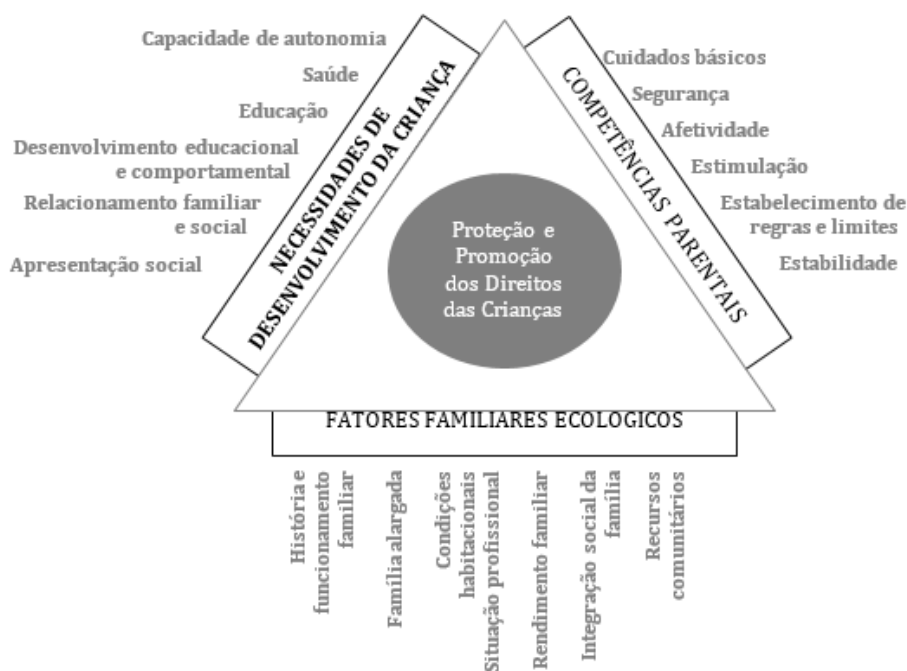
Capacidade de autonomia
Saúde
Educação
Desenvolvimento educacional e comportamental
Relacionamento familiar e social
Apresentação social

NECESSIDADES DE DESENVOLVIMENTO DA CRIANÇA

COMPETÊNCIAS PARENTAIS

Cuidados básicos
Segurança
Afetividade
Estimulação
Estabelecimento de regras e limites
Estabilidade

Proteção e Promoção dos Direitos das Crianças

FATORES FAMILIARES ECOLOGICOS

História e funcionamento familiar
Família alargada
Condições habitacionais
Situação profissional
Rendimento familiar
Integração social da família
Recursos comunitários